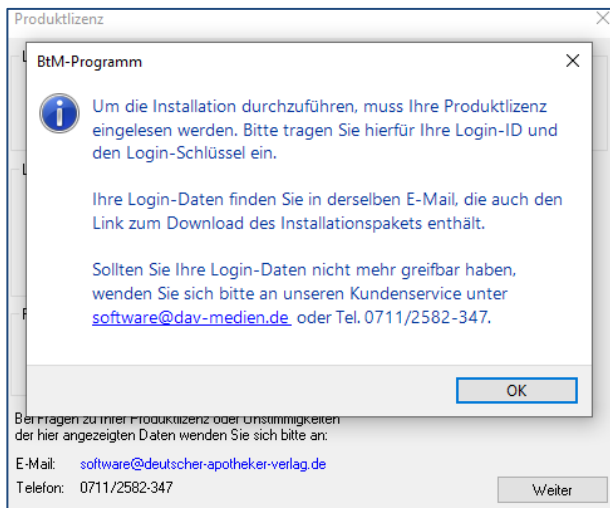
Produktlizenz

BtM-Programm

Um die Installation durchzuführen, muss Ihre Produktlizenz eingelesen werden. Bitte tragen Sie hierfür Ihre Login-ID und den Login-Schlüssel ein.

Ihre Login-Daten finden Sie in derselben E-Mail, die auch den Link zum Download des Installationspakets enthält.

Sollten Sie Ihre Login-Daten nicht mehr greifbar haben, wenden Sie sich bitte an unseren Kundenservice unter software@dav-medien.de oder Tel. 0711/2582-347.

OK

Bei Fragen zu Ihrer Produktlizenz oder Unstimmigkeiten der hier angezeigten Daten wenden Sie sich bitte an:

E-Mail: software@deutscher-apotheker-verlag.de

Telefon: 0711/2582-347

Weiter